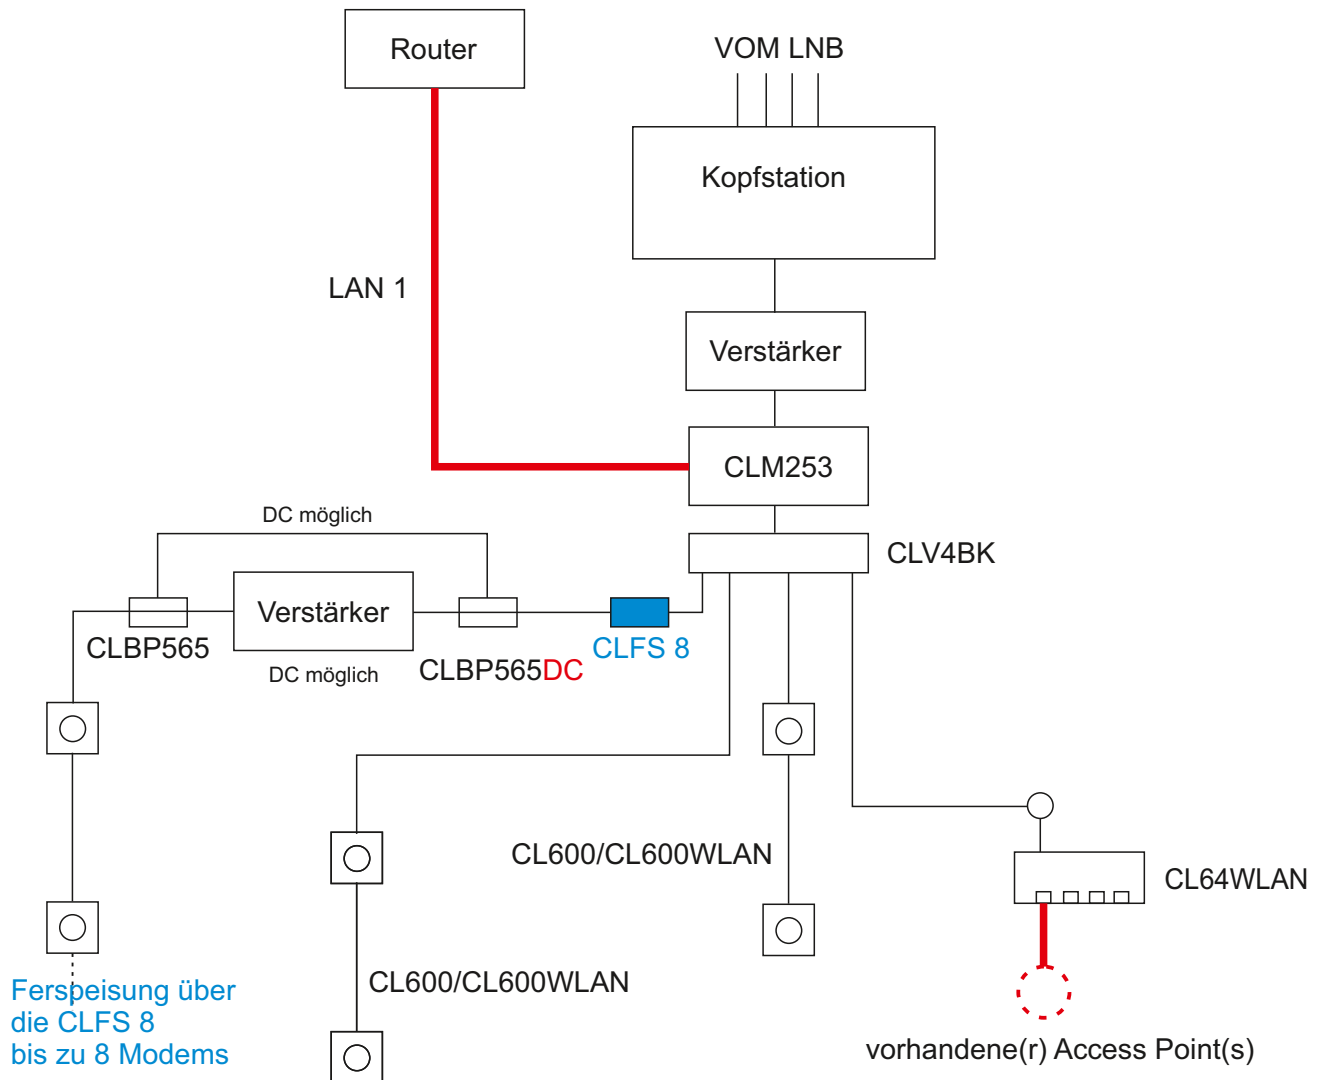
Router

VOM LNB

Kopfstation

LAN 1

Verstärker

CLM253

DC möglich

CLV4BK

Verstärker

CLBP565

DC möglich

CLBP565DC

CLFS 8

CL600/CL600WLAN

CL64WLAN

CL600/CL600WLAN

Ferspeisung über die CLFS 8 bis zu 8 Modems

vorhandene(r) Access Point(s)